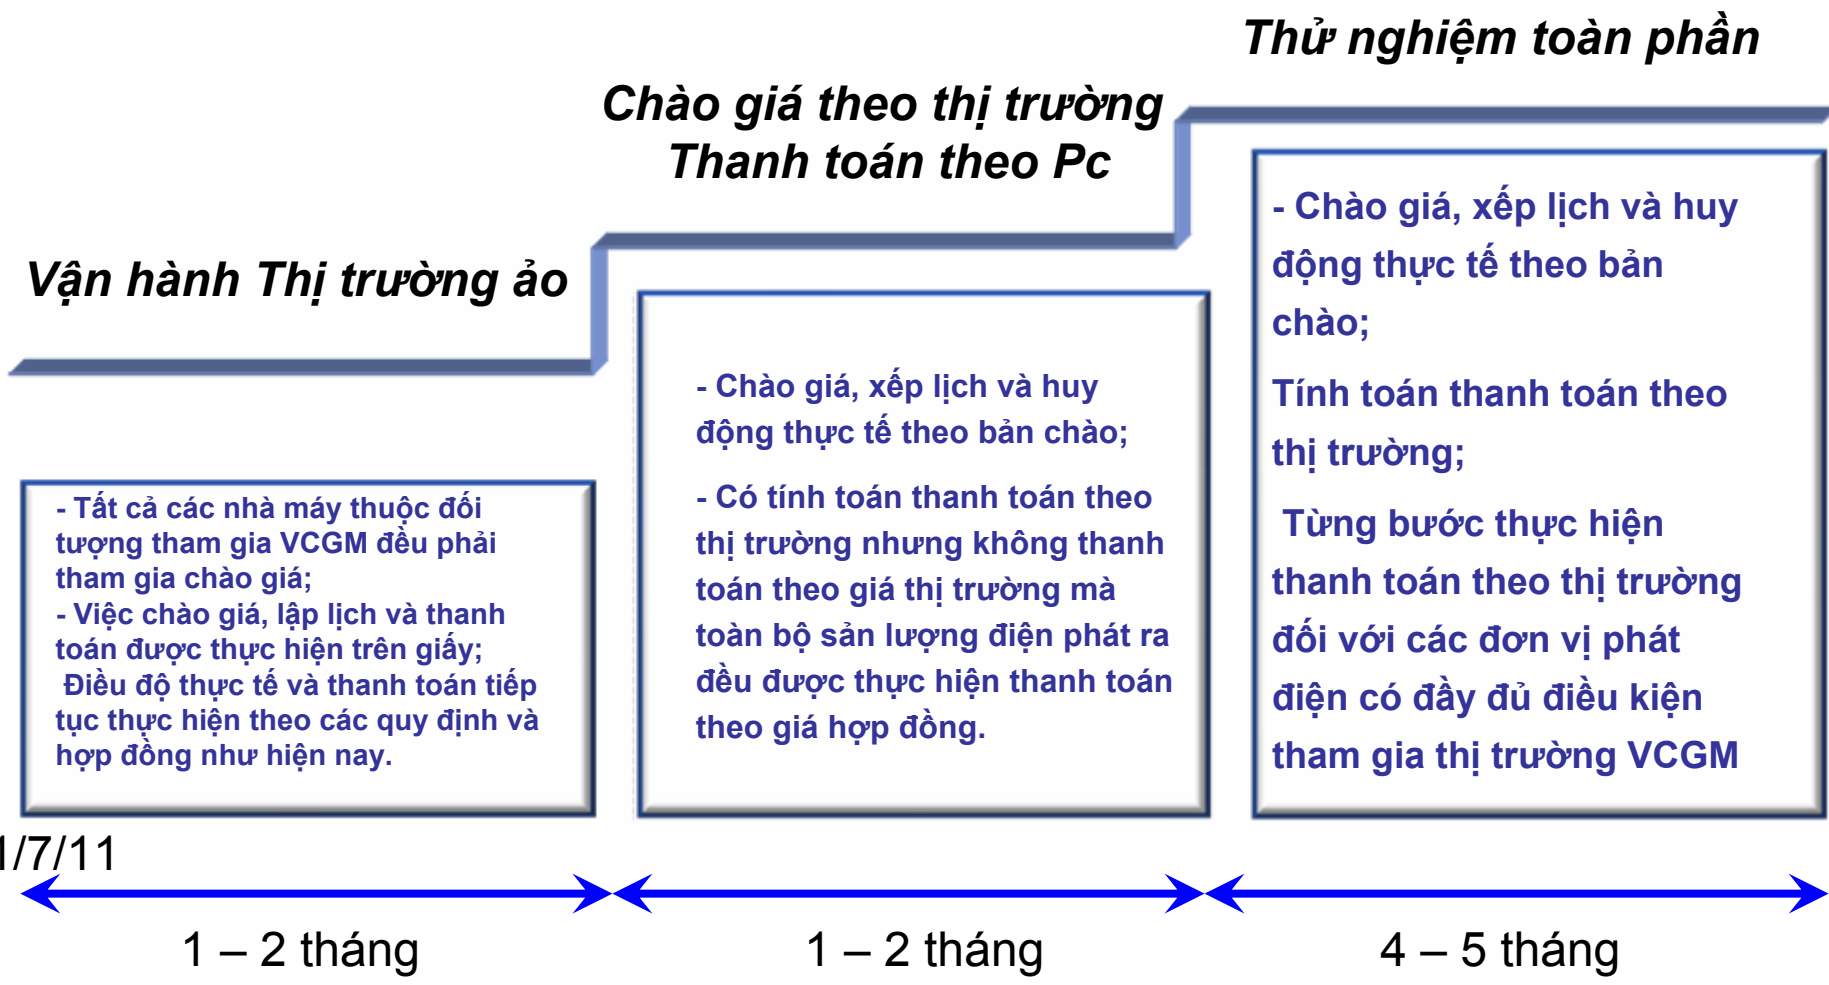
Thử nghiệm toàn phần

Chào giá theo thị trường
Thanh toán theo Pc

Vận hành Thị trường ảo

- Tất cả các nhà máy thuộc đối tượng tham gia VCGM đều phải tham gia chào giá;
- Việc chào giá, lập lịch và thanh toán được thực hiện trên giấy;
Điều độ thực tế và thanh toán tiếp tục thực hiện theo các quy định và hợp đồng như hiện nay.

- Chào giá, xếp lịch và huy động thực tế theo bản chào;

- Có tính toán thanh toán theo thị trường nhưng không thanh toán theo giá thị trường mà toàn bộ sản lượng điện phát ra đều được thực hiện thanh toán theo giá hợp đồng.

- Chào giá, xếp lịch và huy động thực tế theo bản chào;

Tính toán thanh toán theo thị trường;

Từng bước thực hiện thanh toán theo thị trường đối với các đơn vị phát điện có đầy đủ điều kiện tham gia thị trường VCGM

/7/11

1 – 2 tháng

1 – 2 tháng

4 – 5 tháng